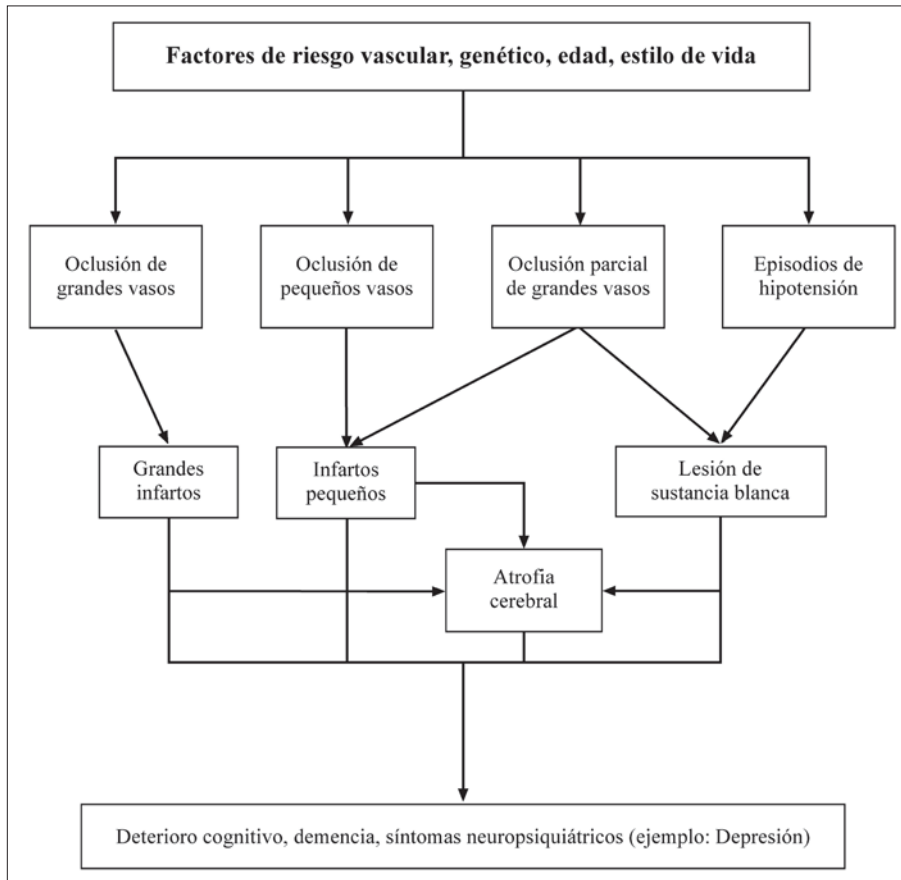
Factores de riesgo vascular, genético, edad, estilo de vida

Oclusión de grandes vasos

Oclusión de pequeños vasos

Oclusión parcial de grandes vasos

Episodios de hipotensión

Grandes infartos

Infartos pequeños

Lesión de sustancia blanca

Atrofia cerebral

Deterioro cognitivo, demencia, síntomas neuropsiquiátricos (ejemplo: Depresión)